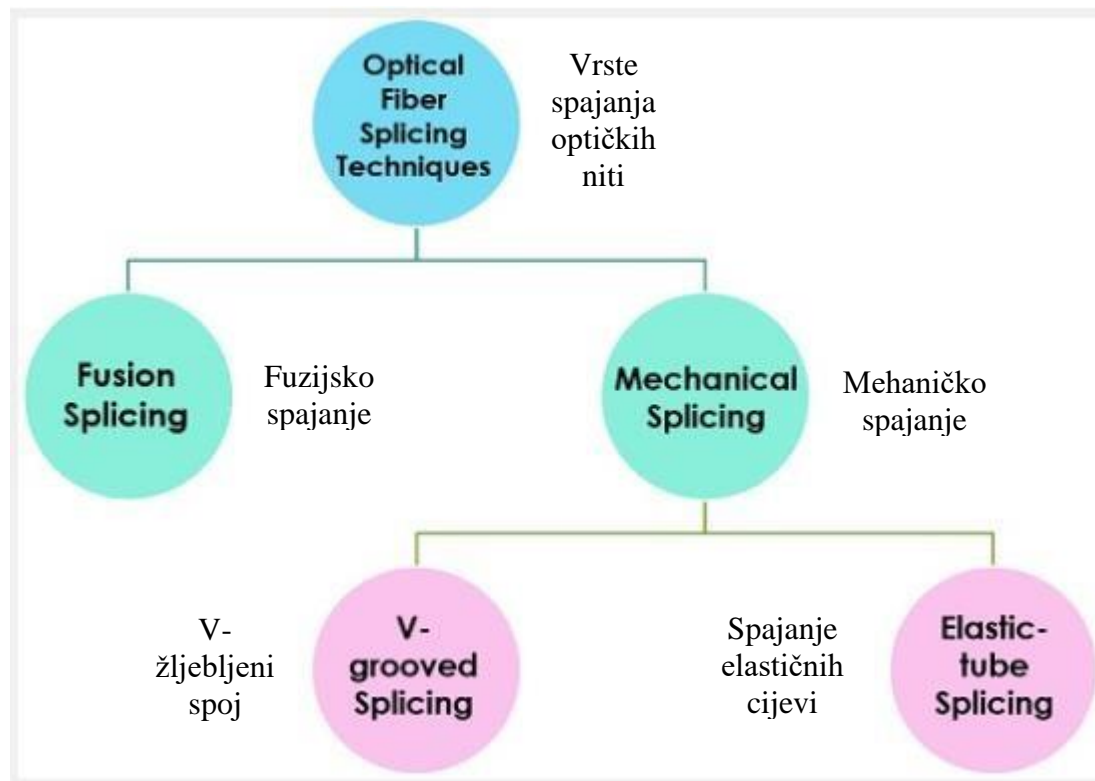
Optical Fiber Splicing Techniques

Vrste spajanja optičkih niti

Fusion Splicing

Fuzijsko spajanje

Mechanical Splicing

Mehaničko spajanje

V-žljebljeni spoj

V-grooved Splicing

Spajanje elastičnih cijevi

Elastic-tube Splicing